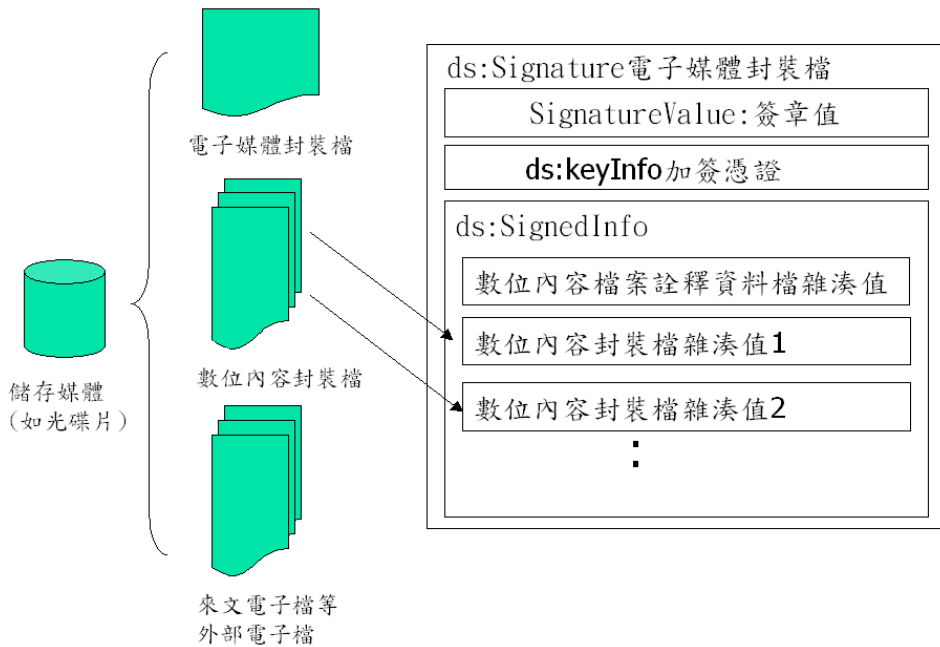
儲存媒體
（如光碟片）

電子媒體封裝檔

數位內容封裝檔

來文電子檔等
外部電子檔

ds:Signature電子媒體封裝檔

SignatureValue:簽章值

ds:keyInfo加簽憑證

ds:SignedInfo

數位內容檔案詮釋資料檔雜湊值

數位內容封裝檔雜湊值1

數位內容封裝檔雜湊值2

: